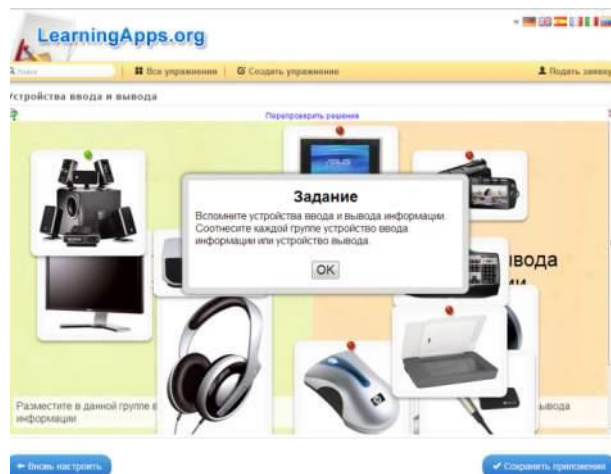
LearningApps.org

Поиск

Все упражнения

Создать упражнение

Подать заявку

Устройства ввода и вывода

Перепроверить решения

Задание

Вспомните устройства ввода и вывода информации. Соотнесите каждой группе устройство ввода информации или устройство вывода.

OK

вода

ии

Разместите в данной группе в информации

вывода

Вновь настроить

Сохранить приложения